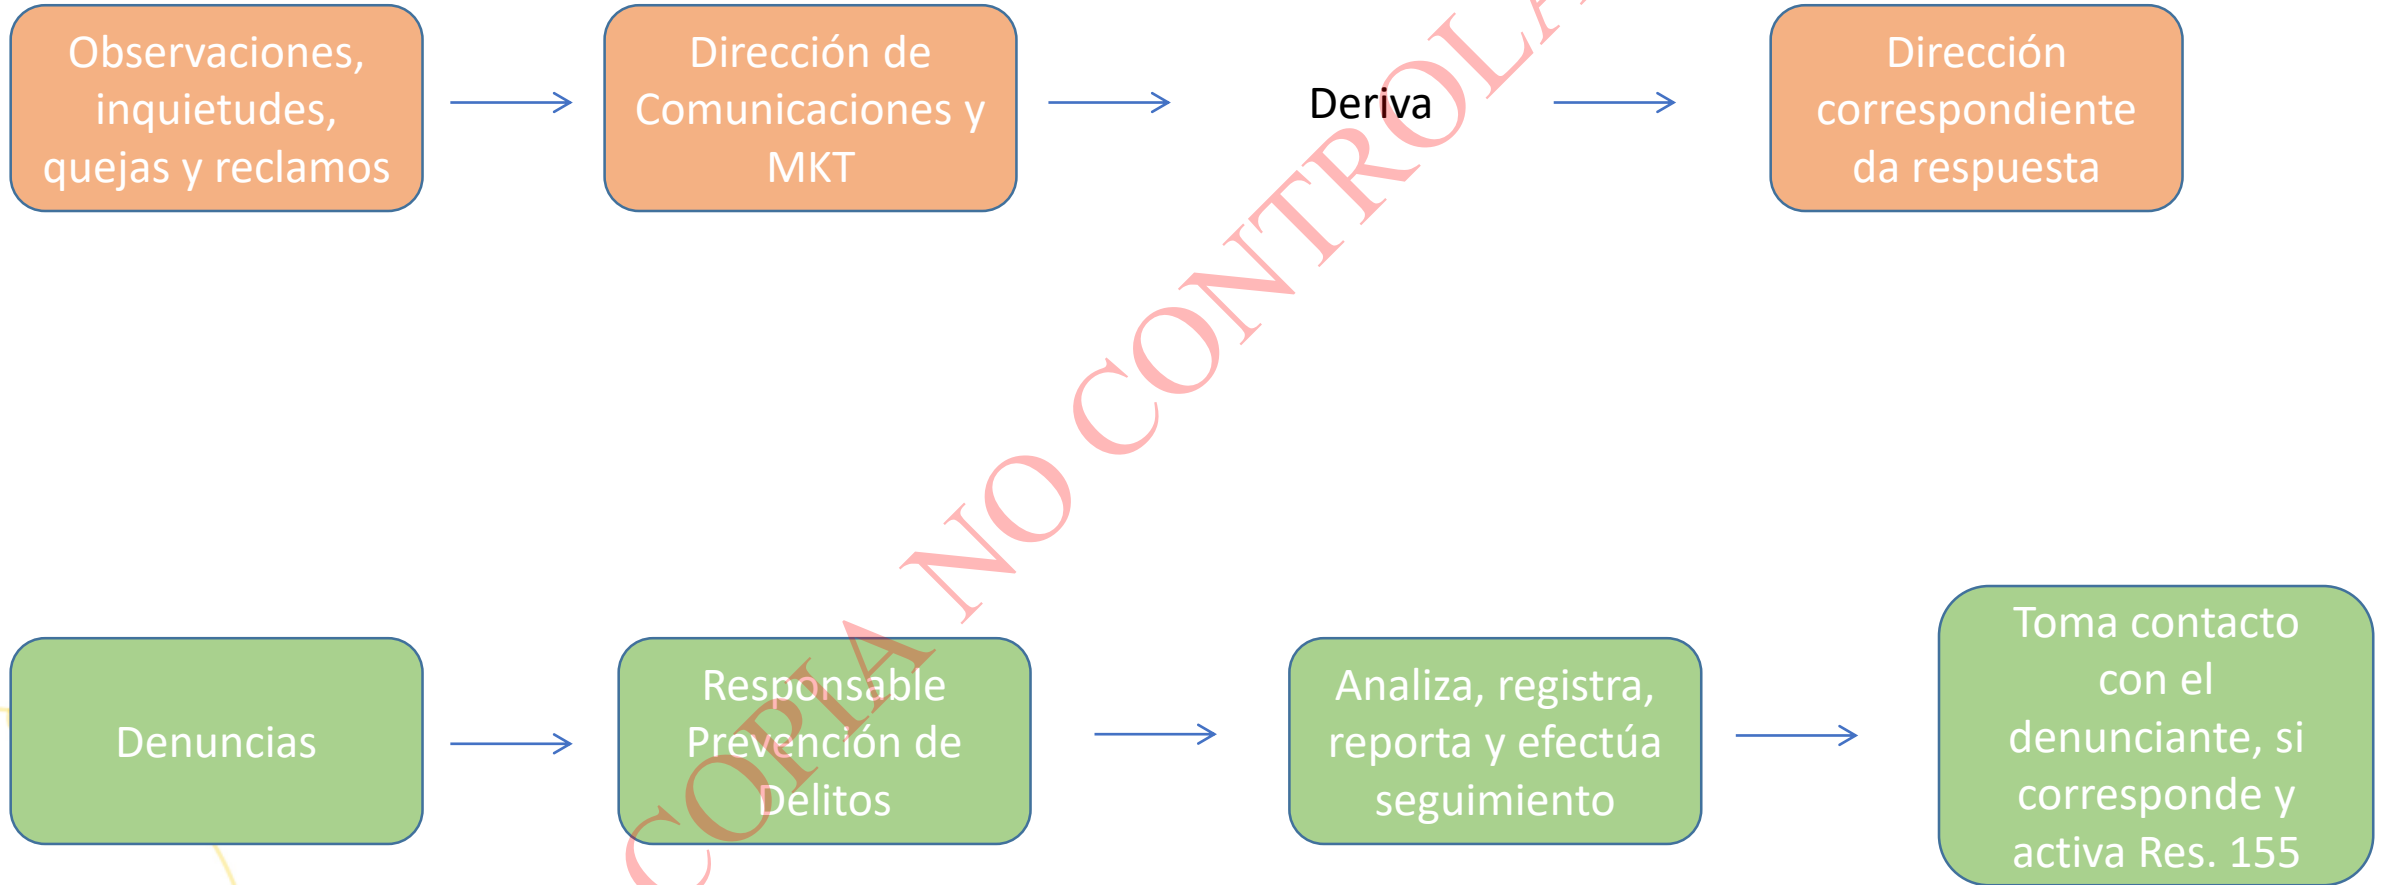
Observaciones, inquietudes, quejas y reclamos

Dirección de Comunicaciones y MKT

Deriva

Dirección correspondiente da respuesta

Denuncias

Responsable Prevención de Delitos

Analiza, registra, reporta y efectúa seguimiento

Toma contacto con el denunciante, si corresponde y activa Res. 155

COPIA NO CONTROLA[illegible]